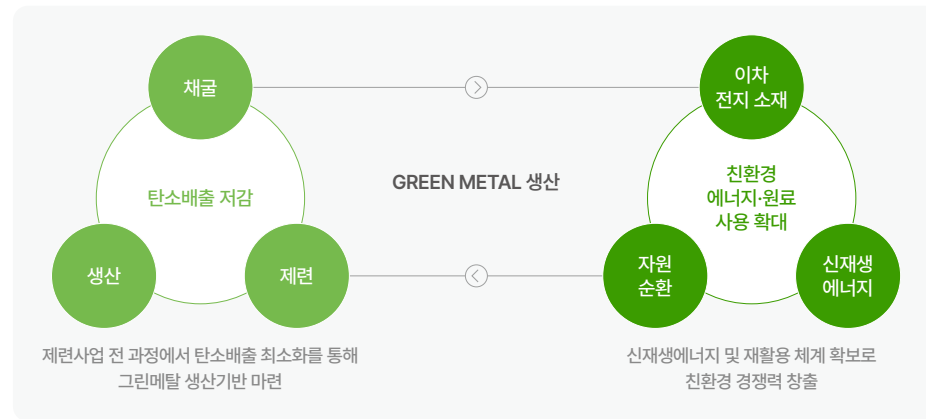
채굴

탄소배출 저감

생산

제련

제련사업 전 과정에서 탄소배출 최소화를 통해 그린메탈 생산기반 마련

GREEN METAL 생산

이차 전지 소재

친환경 에너지·원료 사용 확대

자원 순환

신재생 에너지

신재생에너지 및 재활용 체계 확보로 친환경 경쟁력 창출